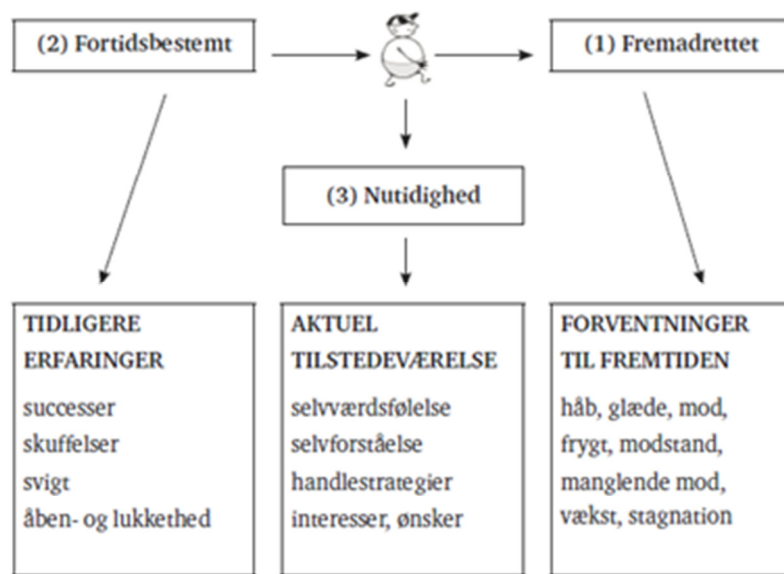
(2) Fortidsbestemt

(1) Fremadrettet

(3) Nutidighed

TIDLIGERE ERFARINGER
successer
skuffelser
svigt
åben- og lukkethed

AKTUEL TILSTEDEVÆRELSE
selvværdsfølelse
selvforståelse
handlestrategier
interesser, ønsker

FORVENTNINGER TIL FREMTIDEN
håb, glæde, mod,
frygt, modstand,
manglende mod,
vækst, stagnation